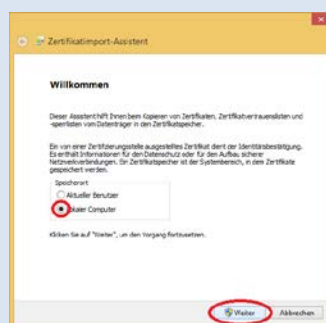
Zertifikatimport-Assistent

Willkommen

Dieser Assistent hilft Ihnen beim Kopieren von Zertifikaten, Zertifikatvertrauenslisten und -sperrlisten vom Datenträger in den Zertifikatspeicher.

Ein von einer Zertifizierungsstelle ausgestelltes Zertifikat dient der Identitätsbestätigung. Es enthält Informationen für den Datenschutz oder für den Aufbau sicherer Netzwerkverbindungen. Ein Zertifikatspeicher ist der Systembereich, in dem Zertifikate gespeichert werden.

Speicherort

Aktueller Benutzer

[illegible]kaler Computer

Klicken Sie auf "Weiter", um den Vorgang fortzusetzen.

Weiter

Abbrechen